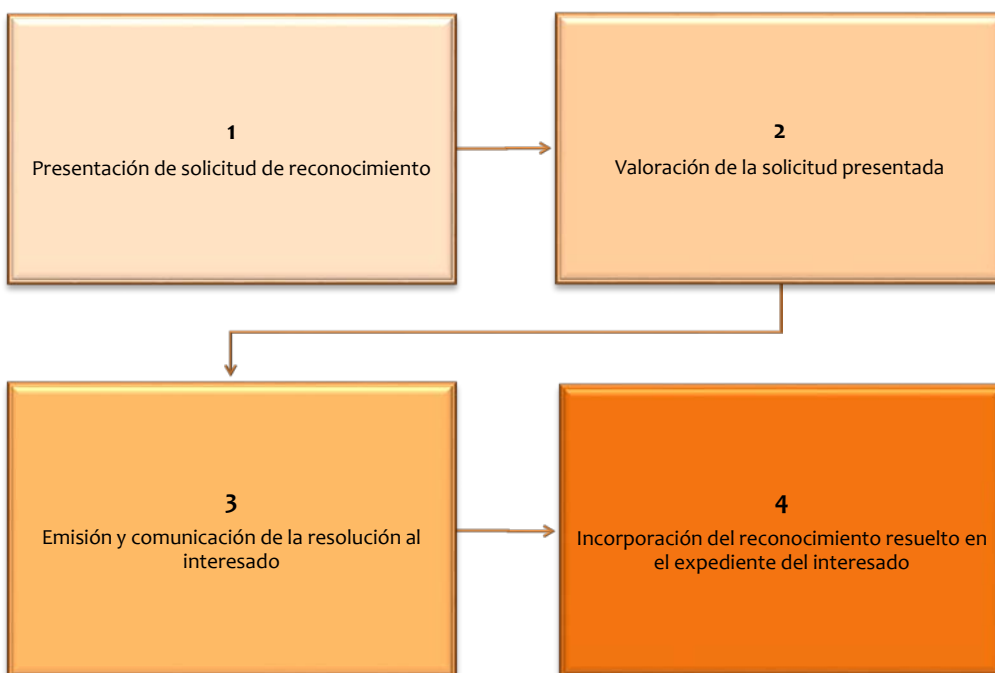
1
Presentación de solicitud de reconocimiento

2
Valoración de la solicitud presentada

3
Emisión y comunicación de la resolución al interesado

4
Incorporación del reconocimiento resuelto en el expediente del interesado